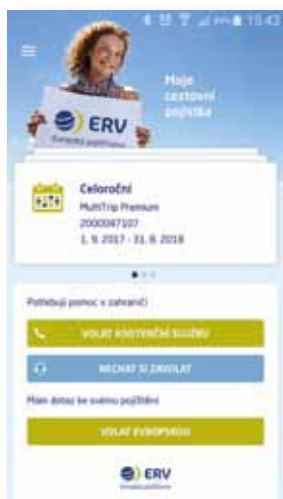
15:43

Moje cestovní pojištka

ERV
Evropská pojišťovna

Celoroční
MultiTrip Premium
2000047107
1. 9. 2017 - 31. 8. 2018

Potřebuji pomoc v zahraničí

VOLAT ASISTENČNÍ SLUŽBU

NECHAT SI ZAVOLAT

Mám dotaz ke svému pojištění

VOLAT EVROPSKOU

ERV
Evropská pojišťovna